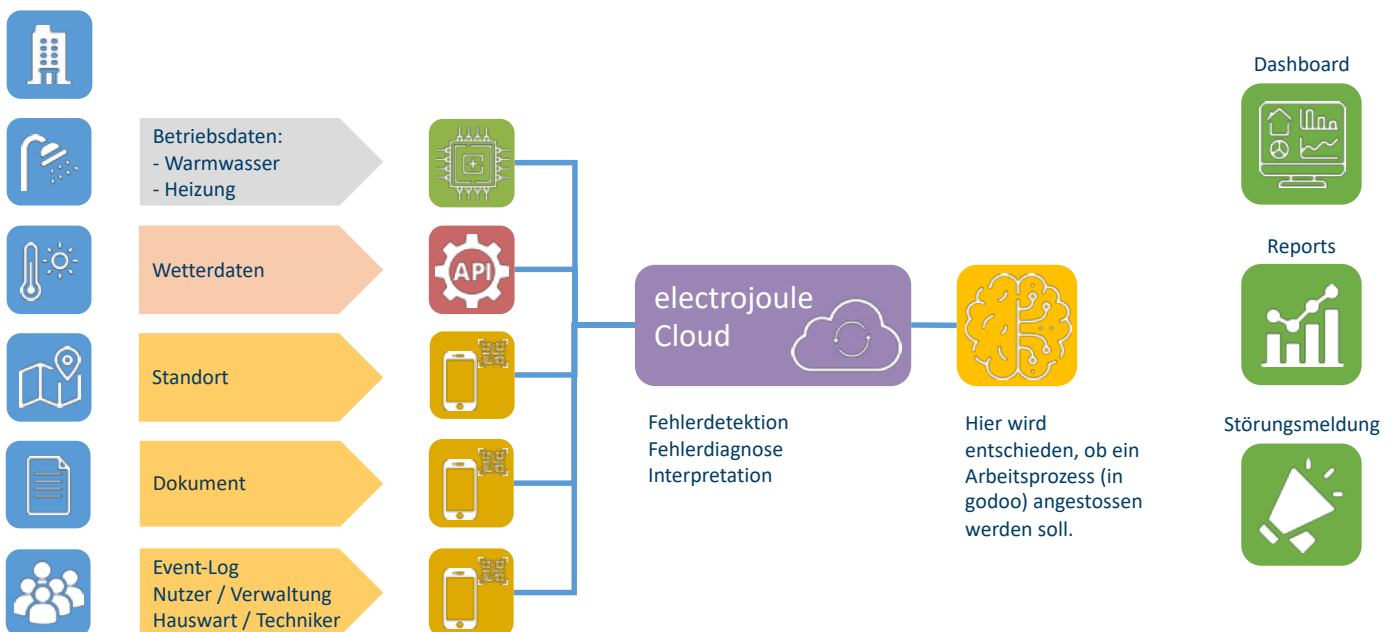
Betriebsdaten:
- Warmwasser
- Heizung

Wetterdaten

Standort

Dokument

Event-Log
Nutzer / Verwaltung
Hauswart / Techniker

API

electrojoule
Cloud

Fehlerdetektion
Fehlerdiagnose
Interpretation

Hier wird entschieden, ob ein Arbeitsprozess (in godoo) angestossen werden soll.

Dashboard

Reports

Störungsmeldung